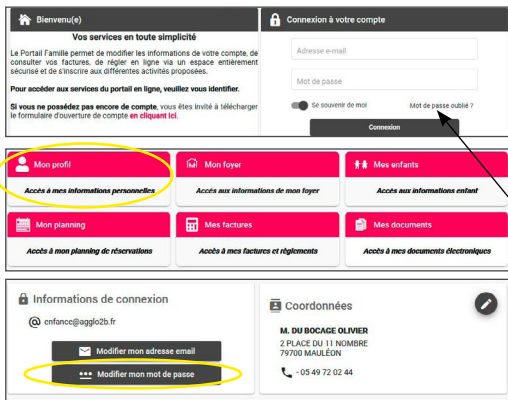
Bienvenu(e)

Vos services en toute simplicité

Le Portail Famille permet de modifier les informations de votre compte, de consulter vos factures, de régler en ligne via un espace entièrement sécurisé et de s'inscrire aux différentes activités proposées.

Pour accéder aux services du portail en ligne, veuillez vous identifier.

Si vous ne possédez pas encore de compte, vous êtes invité à télécharger le formulaire d'ouverture de compte en cliquant ici.

Connexion à votre compte

Adresse e-mail

Mot de passe

Se souvenir de moi

Mot de passe oublié ?

Connexion

Mon profil

Accès à mes informations personnelles

Mon foyer

Accès aux informations de mon foyer

Mes enfants

Accès aux informations enfant

Mon planning

Accès à mon planning de réservations

Mes factures

Accès à mes factures et règlements

Mes documents

Accès à mes documents électroniques

Informations de connexion

@ enfance@agglo2b.fr

Modifier mon adresse email

Modifier mon mot de passe

Coordonnées

M. DU BOCAGE OLIVIER
2 PLACE DU 11 NOMBRE
79700 MAULÉON

- 05 49 72 02 44